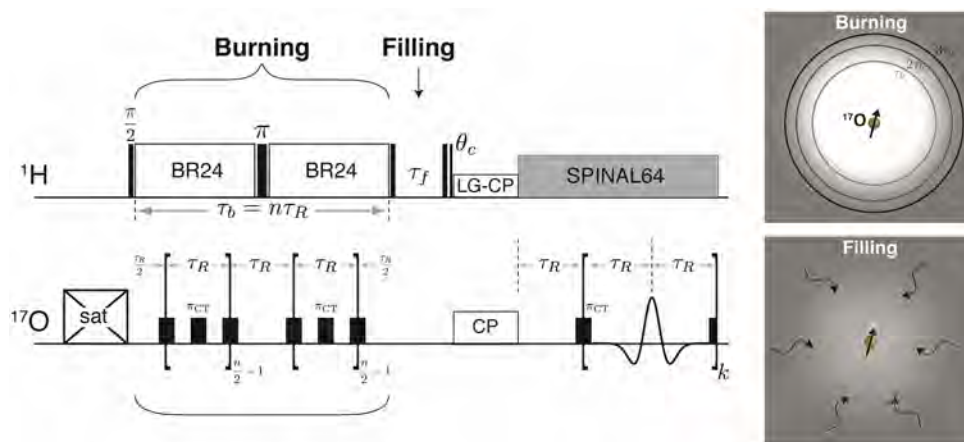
Burning

Filling

$\frac{\pi}{2}$

$\pi$

$\theta_c$

$^1$H

BR24

BR24

$\tau_f$

LG-CP

SPINAL64

$\tau_b = n\tau_R$

$\frac{\tau_R}{2}$

$\tau_R$

$\tau_R$

$\tau_R$

$\frac{\tau_R}{2}$

$\tau_R$

$\tau_R$

$\tau_R$

$^{17}$O

sat

$\pi_{CT}$

$\pi_{CT}$

$\frac{n}{2}-1$

$\frac{n}{2}-1$

CP

$\pi_{CT}$

$k$

Burning

$3r_0$

$2r_0$

$r_0$

$^{17}$O

Filling